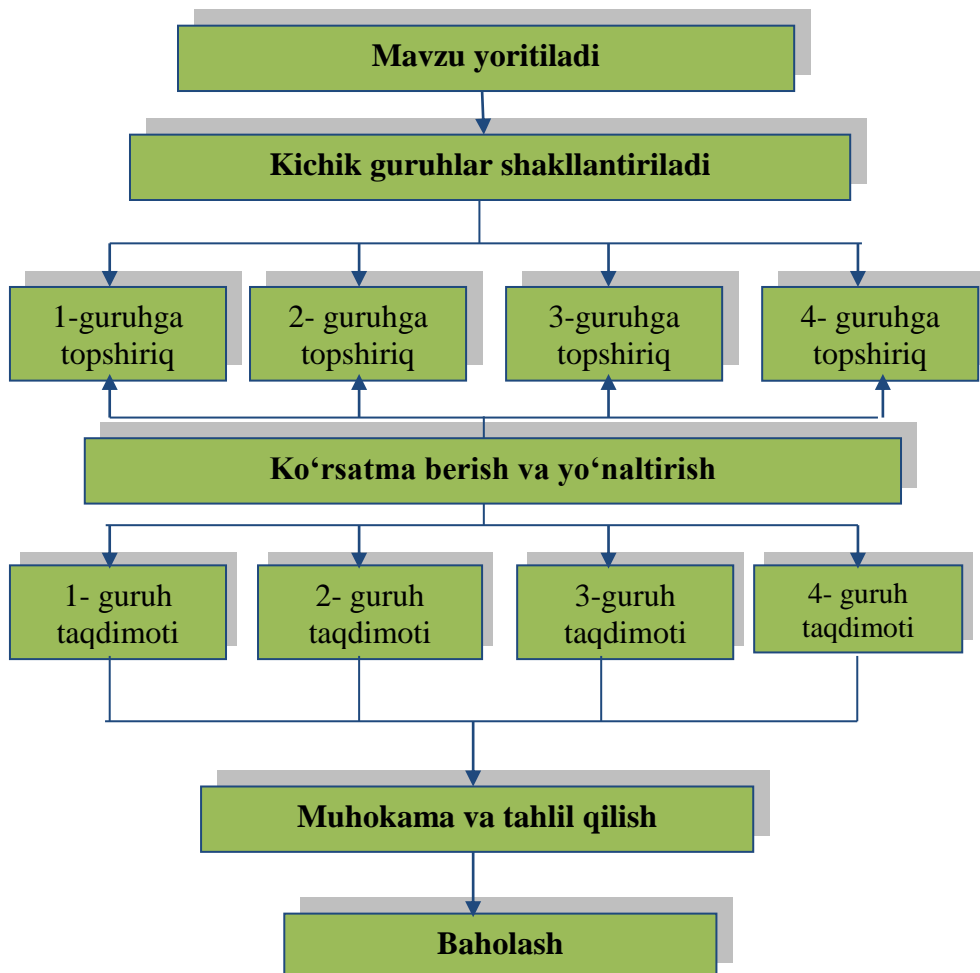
Mavzu yoritiladi

Kichik guruhlar shakllantiriladi

1-guruhga topshiriq

2- guruhga topshiriq

3-guruhga topshiriq

4- guruhga topshiriq

Ko‘rsatma berish va yo‘naltirish

1- guruh taqdimoti

2- guruh taqdimoti

3-guruh taqdimoti

4- guruh taqdimoti

Muhokama va tahlil qilish

Baholash